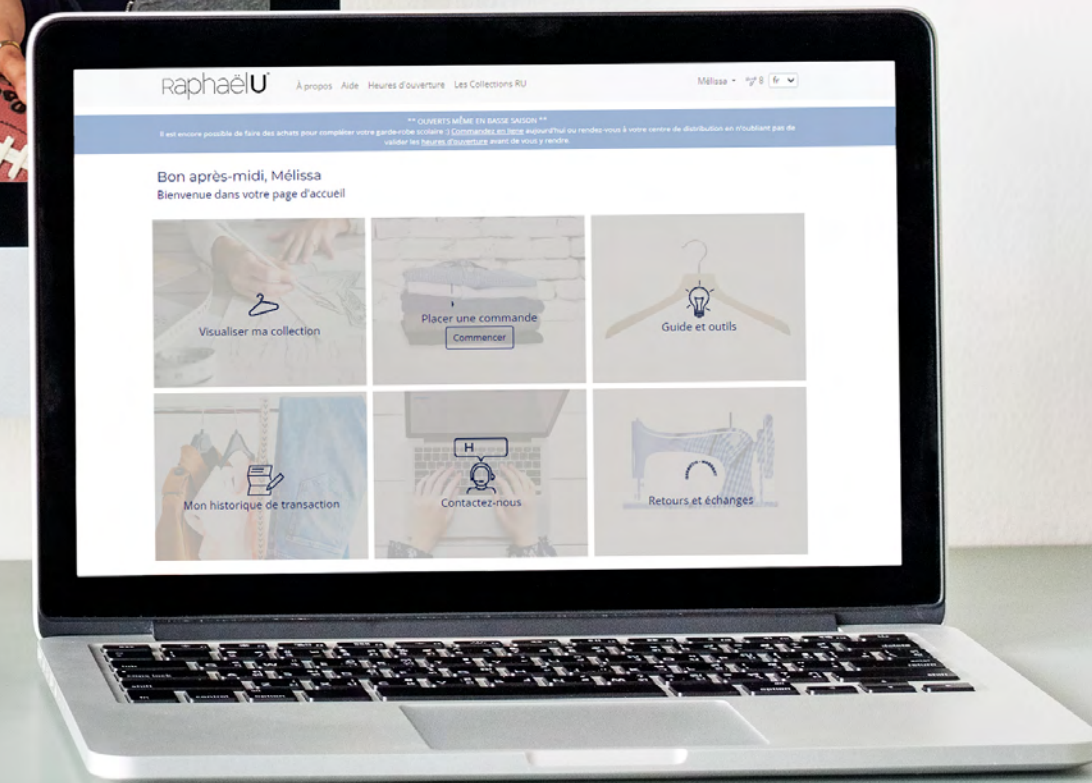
RaphaëlU À propos Aide Heures d'ouverture Les Collections RU Mélissa 8 fr

** OUVERTS MÊME EN BASSE SAISON **
Il est encore possible de faire des achats pour compléter votre garde-robe scolaire :) Commandes en ligne aujourd'hui ou rendez-vous à votre centre de distribution en n'oubliant pas de valider les heures d'ouverture avant de vous y rendre.

Bon après-midi, Mélissa
Bienvenue dans votre page d'accueil

Visualiser ma collection

Placer une commande
Commencer

Guide et outils

Mon historique de transaction

H
Contactez-nous

Retours et échanges